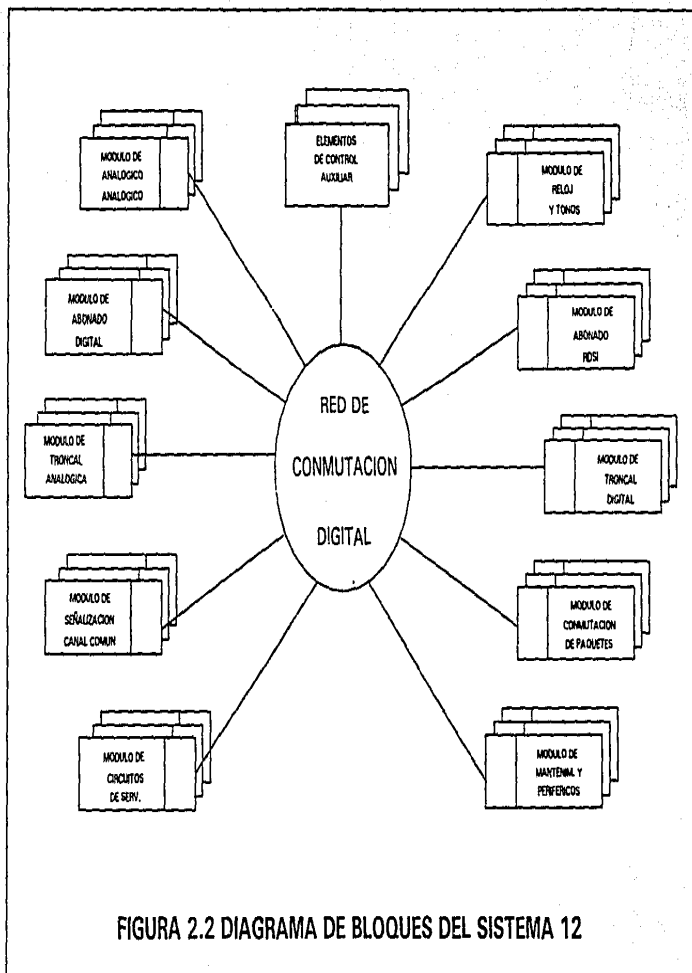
MODULO DE ANALOGICO ANALOGICO

ELEMENTOS DE CONTROL AUXILIAR

MODULO DE RELOJ Y TONOS

MODULO DE ABONADO DIGITAL

MODULO DE ABONADO RDSI

MODULO DE TRONCAL ANALOGICA

RED DE CONMUTACION DIGITAL

MODULO DE TRONCAL DIGITAL

MODULO DE SEÑALIZACION CANAL COMUN

MODULO DE CONMUTACION DE PAQUETES

MODULO DE CIRCUITOS DE SERV.

MODULO DE MANTENIM. Y PERIFERICOS

FIGURA 2.2 DIAGRAMA DE BLOQUES DEL SISTEMA 12